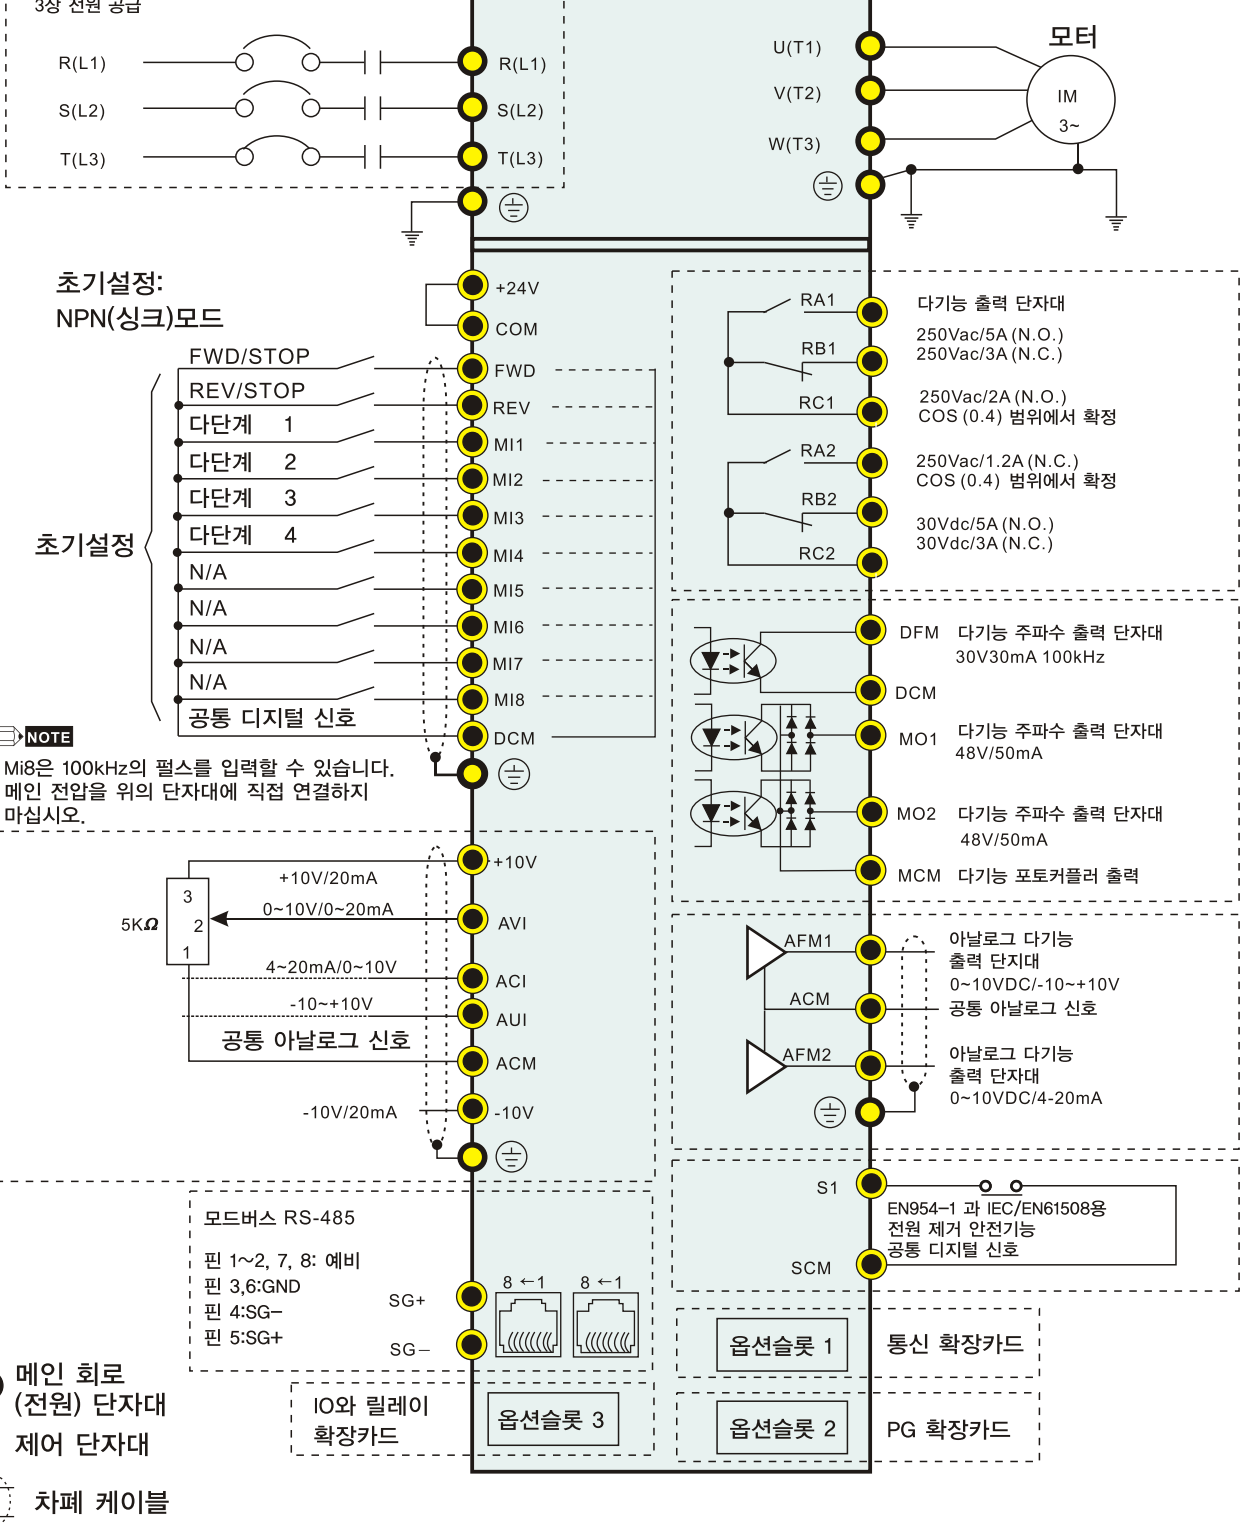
3상 전원 공급

R(L1)
S(L2)
T(L3)

R(L1)
S(L2)
T(L3)

U(T1)
V(T2)
W(T3)

모터
IM
3~

초기설정:
NPN(싱크)모드

+24V
COM
FWD/STOP
FWD
REV/STOP
REV
다단계 1
MI1
다단계 2
MI2
다단계 3
MI3
다단계 4
MI4
초기설정
N/A
MI5
N/A
MI6
N/A
MI7
N/A
MI8
공통 디지털 신호
DCM

NOTE
Mi8은 100kHz의 펄스를 입력할 수 있습니다. 메인 전압을 위의 단자대에 직접 연결하지 마십시오.

RA1
다기능 출력 단자대
250Vac/5A (N.O.)
RB1
250Vac/3A (N.C.)
RC1
250Vac/2A (N.O.)
COS (0.4) 범위에서 확정
RA2
250Vac/1.2A (N.C.)
COS (0.4) 범위에서 확정
RB2
30Vdc/5A (N.O.)
RC2
30Vdc/3A (N.C.)

DFM 다기능 주파수 출력 단자대
30V30mA 100kHz
DCM
MO1 다기능 주파수 출력 단자대
48V/50mA
MO2 다기능 주파수 출력 단자대
48V/50mA
MCM 다기능 포토커플러 출력

+10V
+10V/20mA
3
5K$\Omega$
2
0~10V/0~20mA
AVI
1
4~20mA/0~10V
ACI
-10~+10V
AUI
공통 아날로그 신호
ACM
-10V/20mA
-10V

AFM1
아날로그 다기능
출력 단지대
0~10VDC/-10~+10V
ACM
공통 아날로그 신호
AFM2
아날로그 다기능
출력 단자대
0~10VDC/4-20mA

S1
EN954-1 과 IEC/EN61508용
전원 제거 안전기능
공통 디지털 신호
SCM

모드버스 RS-485
핀 1~2, 7, 8: 예비
핀 3,6:GND
핀 4:SG−
핀 5:SG+
SG+
SG−
8 ←1
8 ←1

옵션슬롯 1
통신 확장카드
옵션슬롯 3
IO와 릴레이
확장카드
옵션슬롯 2
PG 확장카드

메인 회로
(전원) 단자대
제어 단자대
차폐 케이블